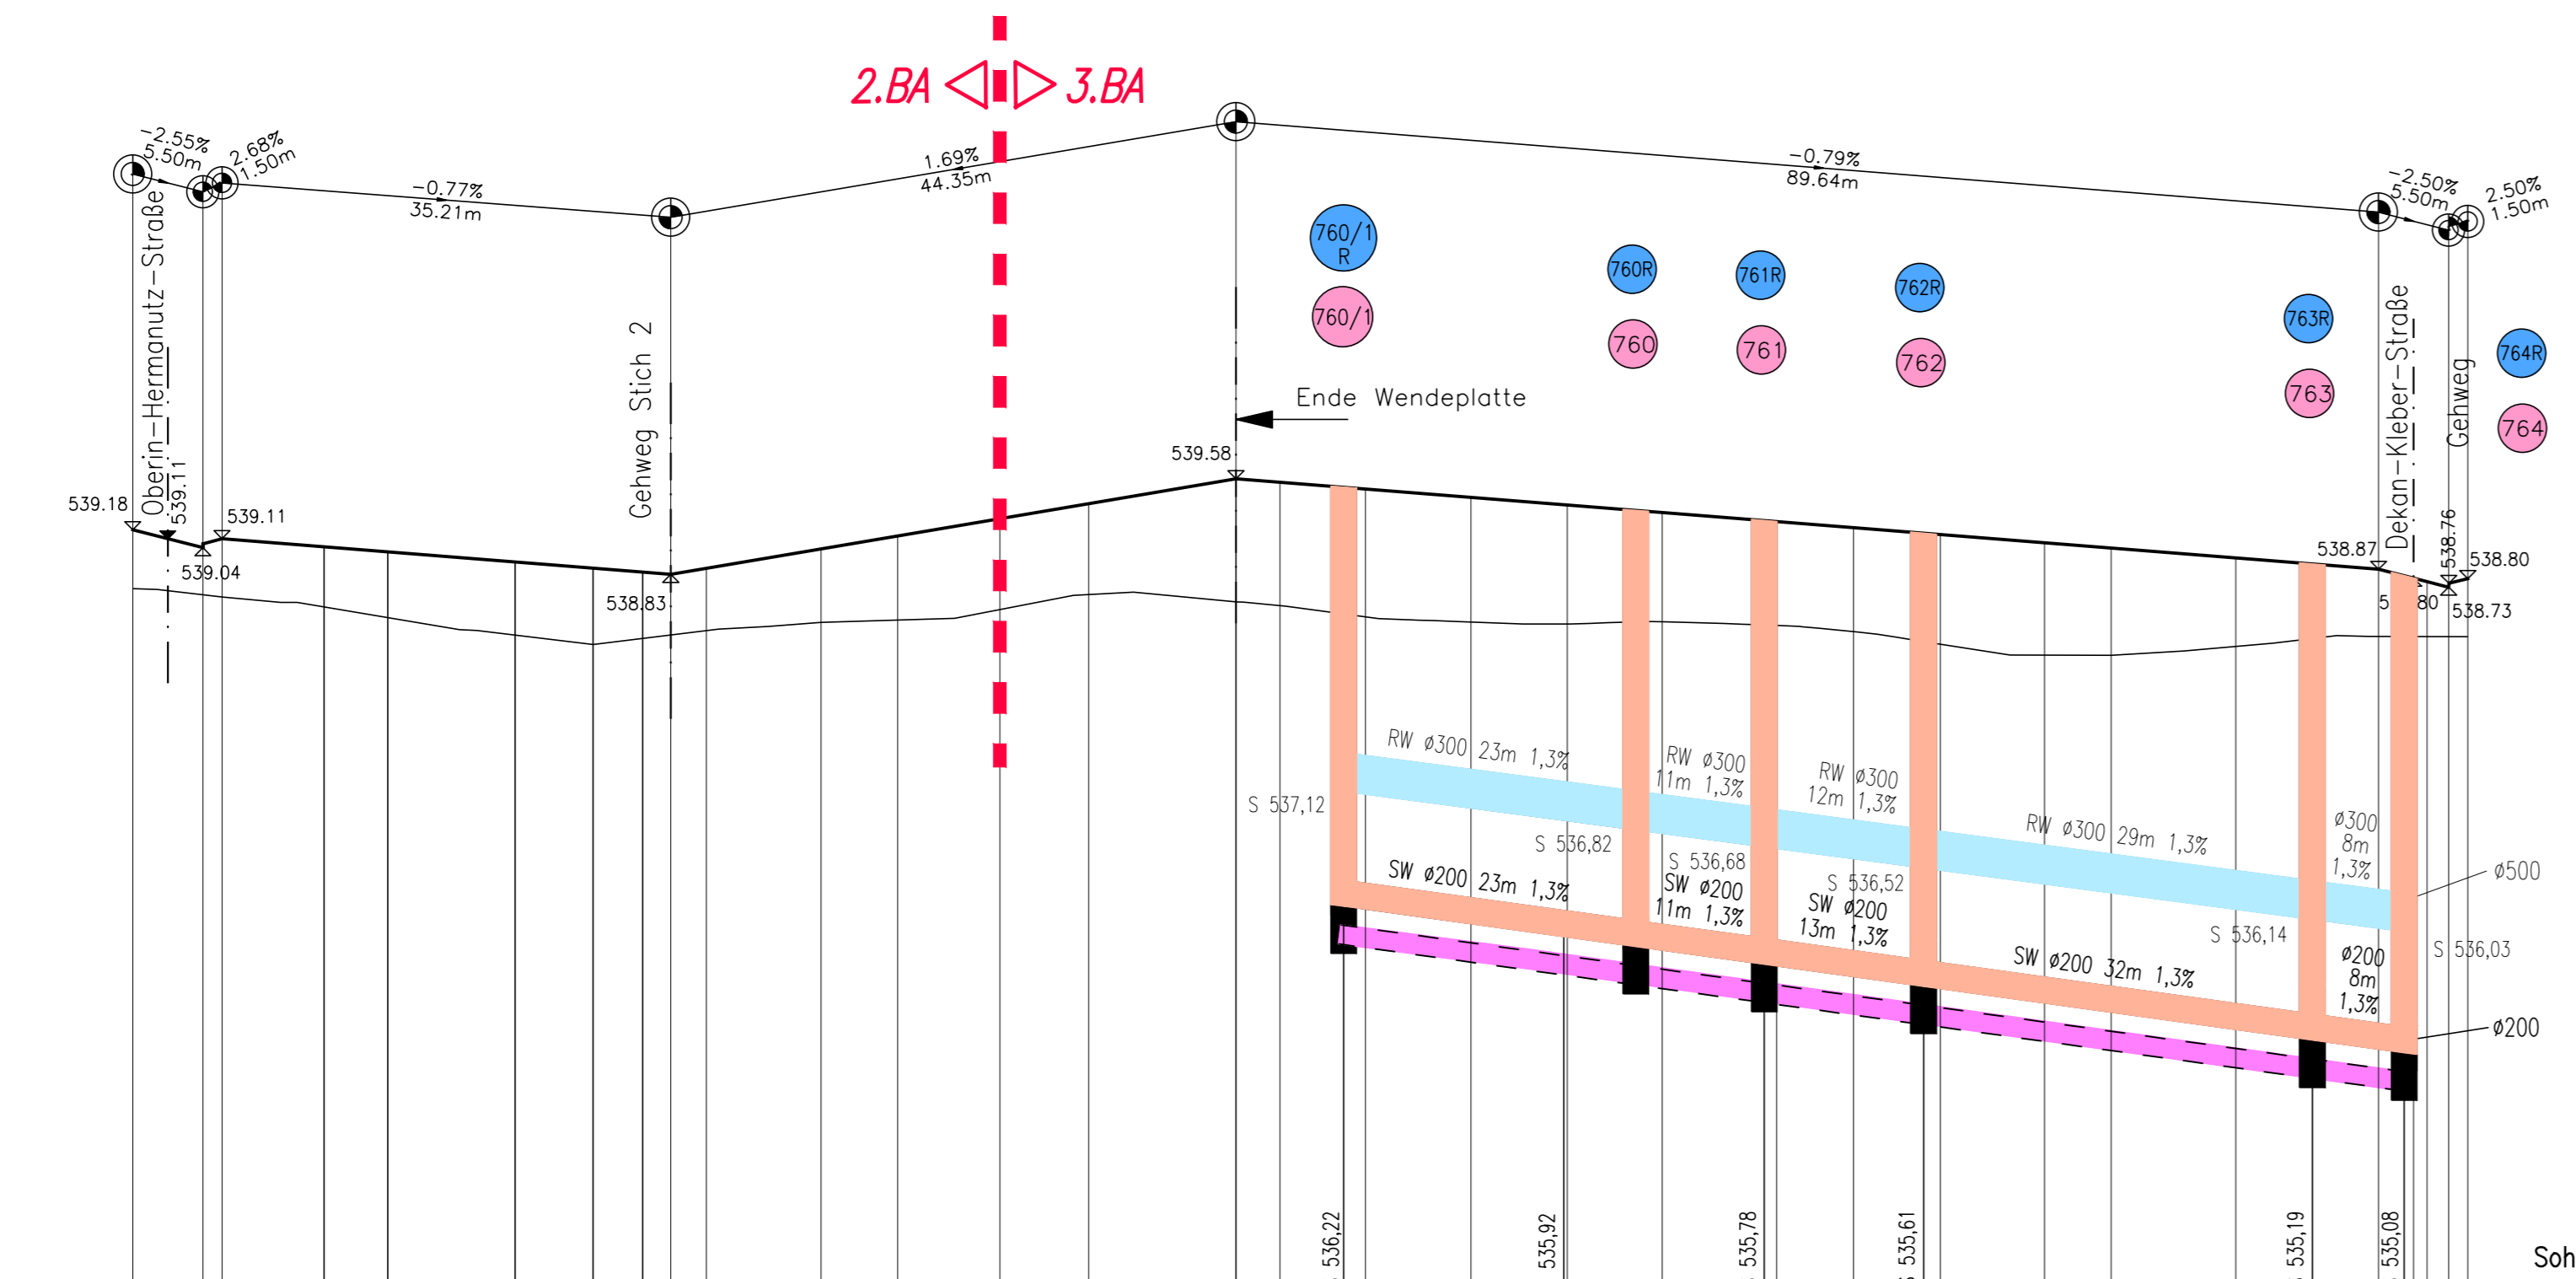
2.BA 3.BA

-2.55%
5.50m
2.68%
1.50m
-0.77%
35.21m
1.69%
44.35m
-0.79%
89.64m
-2.50%
5.50m
2.50%
1.50m

760/1 R
760/1
760R
760
761R
761
762R
762
763R
763
764R
764

Oberin-Hermanutz-Straße
Gehweg Stich 2
Ende Wendeplatte
Dekan-Kleber-Straße
Gehweg

539.18
539.11
539.11
539.04
538.83
539.58
538.87
538.76
538.80
5 80
538.73

RW ø300 23m 1,3%
RW ø300 11m 1,3%
RW ø300 12m 1,3%
RW ø300 29m 1,3%
ø300 8m 1,3%
S 537,12
S 536,82
S 536,68
S 536,52
S 536,14
S 536,03
SW ø200 23m 1,3%
SW ø200 11m 1,3%
SW ø200 13m 1,3%
SW ø200 32m 1,3%
ø200 8m 1,3%
ø500
ø200

536,22
535,92
535,78
535,61
535,19
535,08
Soh